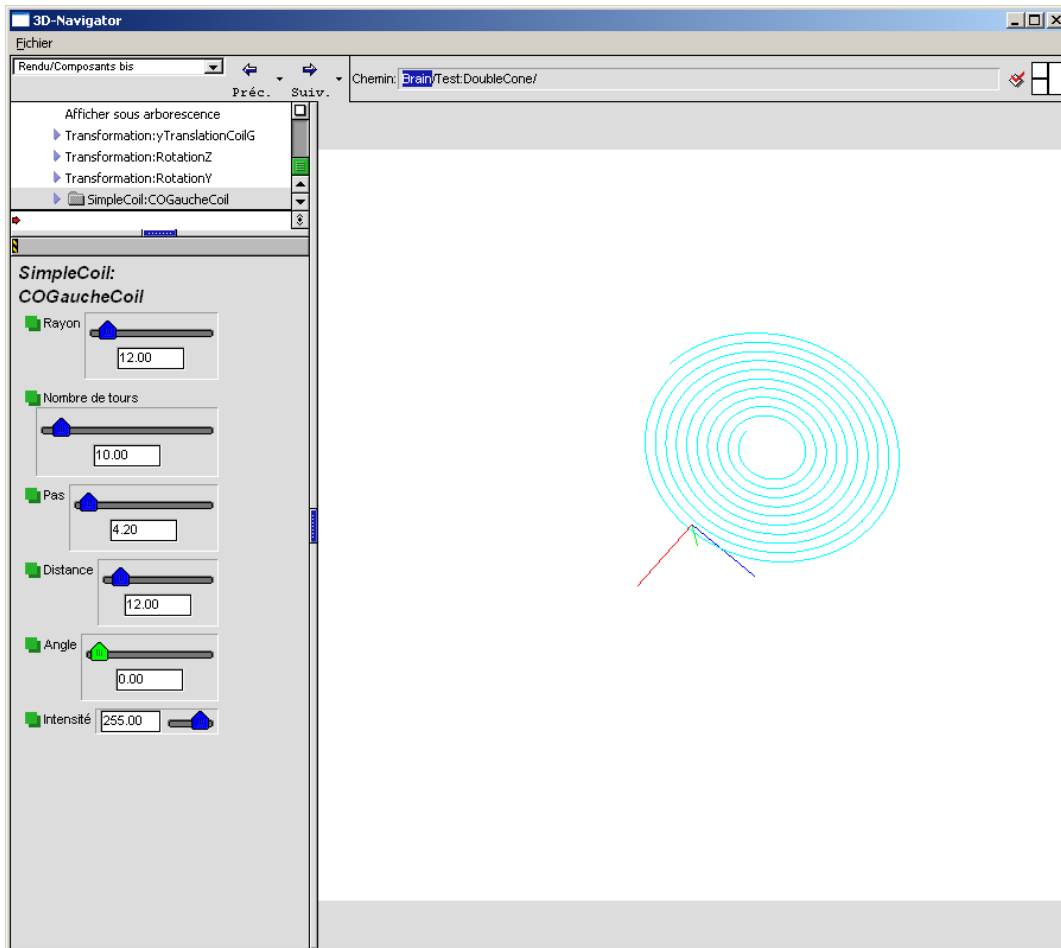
3D-Navigator

Fichier

Rendu/Composants bis

Préc.

Suiv.

Chemin: Brain/Test:DoubleCone/

Afficher sous arborescence

Transformation:yTranslationCoilG

Transformation:RotationZ

Transformation:RotationY

SimpleCoil:COGaucheCoil

SimpleCoil: COGaucheCoil

Rayon

12.00

Nombre de tours

10.00

Pas

4.20

Distance

12.00

Angle

0.00

Intensité

255.00